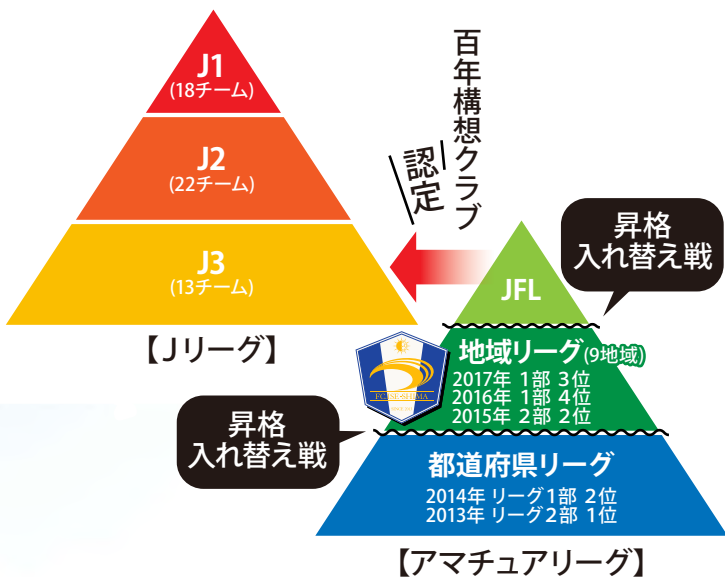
J1
(18チーム)

J2
(22チーム)

J3
(13チーム)

【Jリーグ】

百年構想クラブ
認定

昇格
入れ替え戦

JFL

地域リーグ(9地域)
2017年 1部 3位
2016年 1部 4位
2015年 2部 2位

FC SEISHIMA

昇格
入れ替え戦

都道府県リーグ
2014年 リーグ1部 2位
2013年 リーグ2部 1位

【アマチュアリーグ】